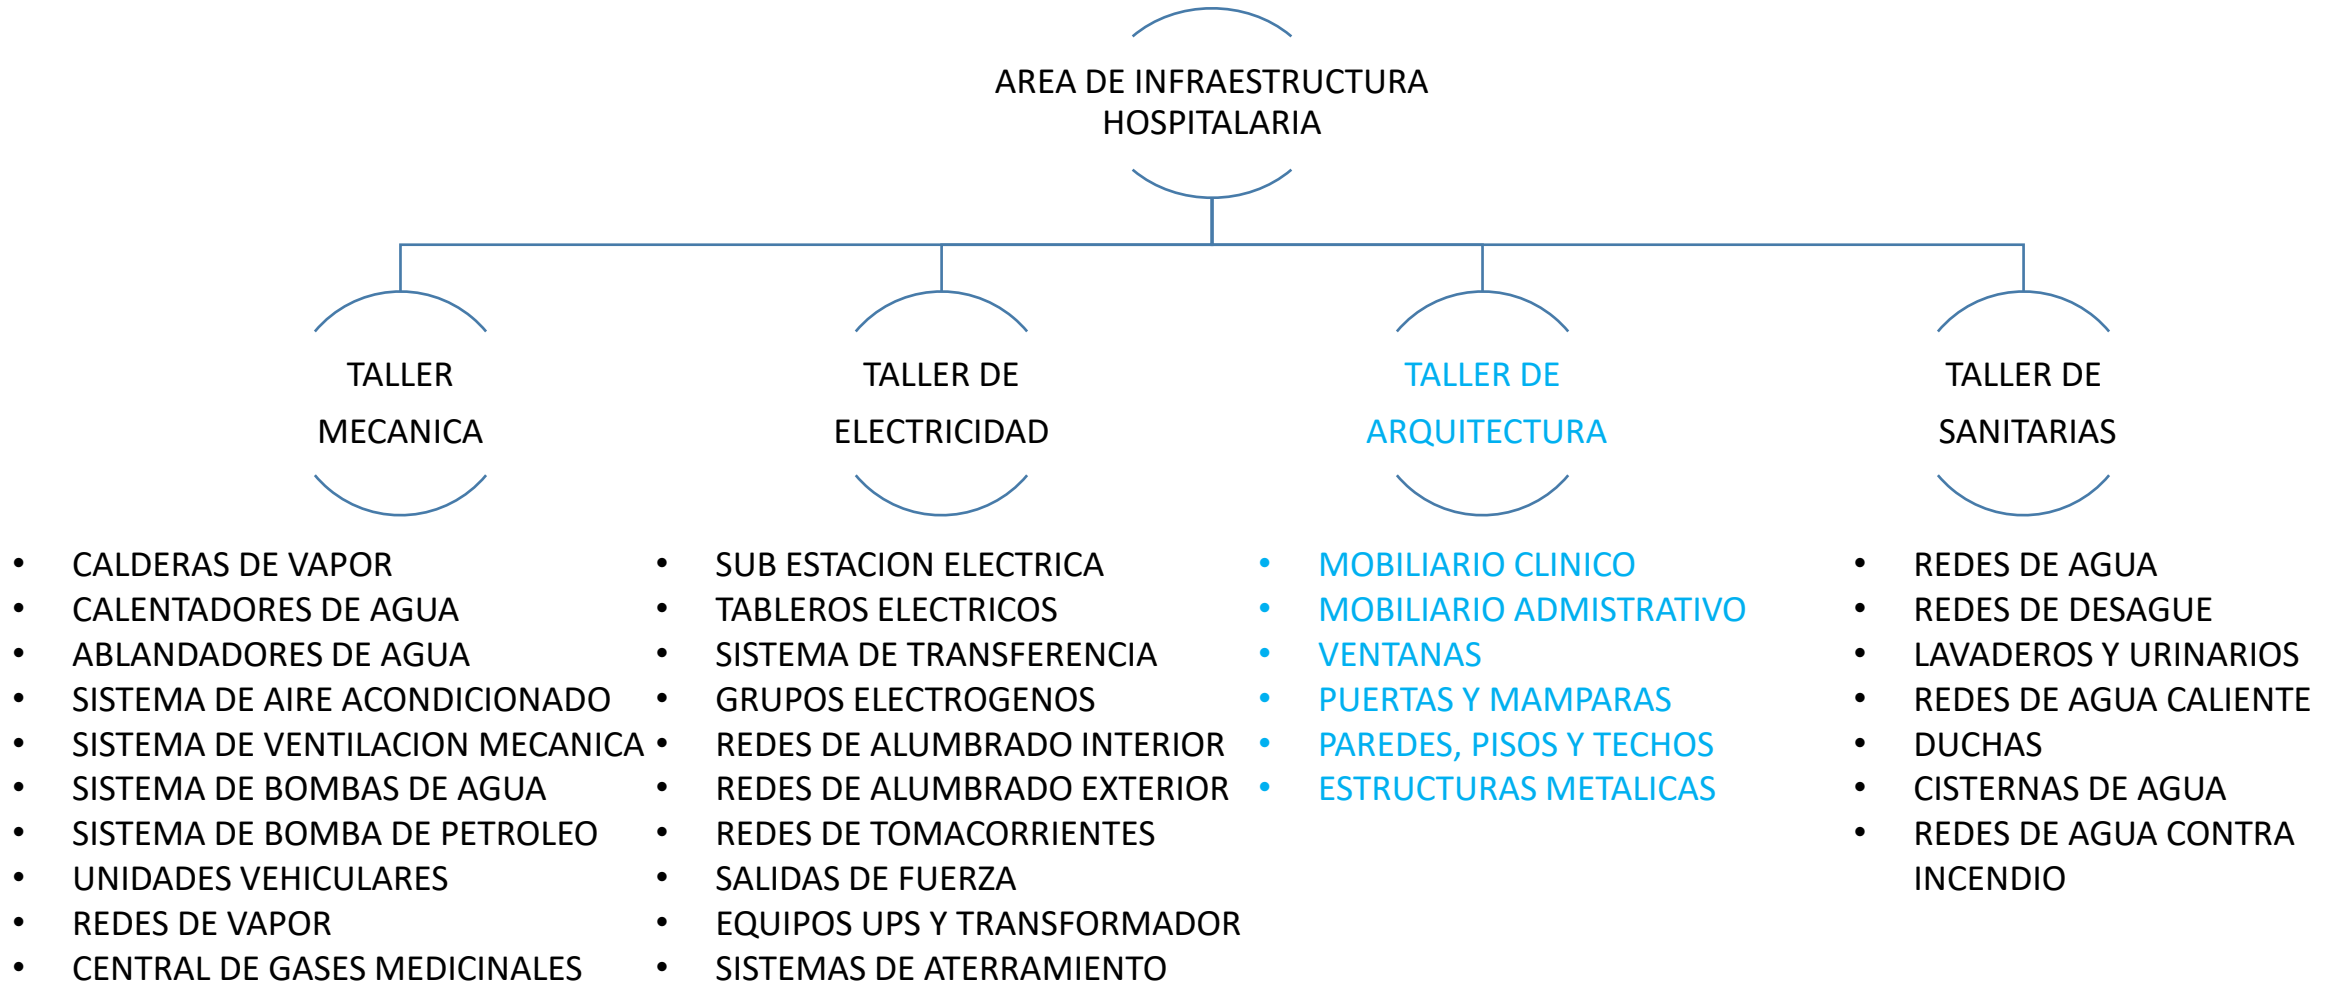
AREA DE INFRAESTRUCTURA HOSPITALARIA

TALLER MECANICA

- CALDERAS DE VAPOR
- CALENTADORES DE AGUA
- ABLANDADORES DE AGUA
- SISTEMA DE AIRE ACONDICIONADO
- SISTEMA DE VENTILACION MECANICA
- SISTEMA DE BOMBAS DE AGUA
- SISTEMA DE BOMBA DE PETROLEO
- UNIDADES VEHICULARES
- REDES DE VAPOR
- CENTRAL DE GASES MEDICINALES

TALLER DE ELECTRICIDAD

- SUB ESTACION ELECTRICA
- TABLEROS ELECTRICOS
- SISTEMA DE TRANSFERENCIA
- GRUPOS ELECTROGENOS
- REDES DE ALUMBRADO INTERIOR
- REDES DE ALUMBRADO EXTERIOR
- REDES DE TOMACORRIENTES
- SALIDAS DE FUERZA
- EQUIPOS UPS Y TRANSFORMADOR
- SISTEMAS DE ATERRAMIENTO

TALLER DE ARQUITECTURA

- MOBILIARIO CLINICO
- MOBILIARIO ADMISTRATIVO
- VENTANAS
- PUERTAS Y MAMPARAS
- PAREDES, PISOS Y TECHOS
- ESTRUCTURAS METALICAS

TALLER DE SANITARIAS

- REDES DE AGUA
- REDES DE DESAGUE
- LAVADEROS Y URINARIOS
- REDES DE AGUA CALIENTE
- DUCHAS
- CISTERNAS DE AGUA
- REDES DE AGUA CONTRA INCENDIO